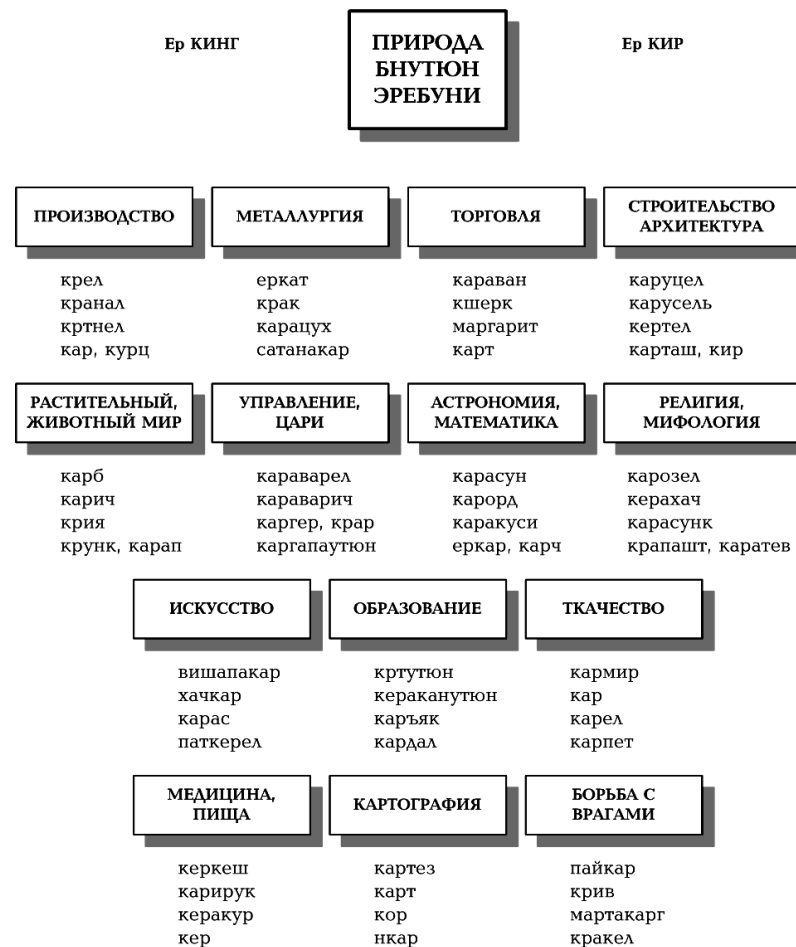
Ер КИНГ

ПРИРОДА БНУТЮН ЭРЕБУНИ

Ер КИР

ПРОИЗВОДСТВО

крел
кранал
кртнел
кар, курц

МЕТАЛЛУРГИЯ

еркат
крак
карацух
сатанакар

ТОРГОВЛЯ

караван
кшерк
маргарит
карт

СТРОИТЕЛЬСТВО АРХИТЕКТУРА

каруцел
карусель
кертел
карташ, кир

РАСТИТЕЛЬНЫЙ, ЖИВОТНЫЙ МИР

карб
карич
крия
крунк, карап

УПРАВЛЕНИЕ, ЦАРИ

караварел
караварич
каргер, крар
каргапаутюн

АСТРОНОМИЯ, МАТЕМАТИКА

карасун
карорд
каракуси
еркар, карч

РЕЛИГИЯ, МИФОЛОГИЯ

карозел
керахач
карасунк
крапашт, каратев

ИСКУССТВО

вишапакар
хачкар
карас
паткерел

ОБРАЗОВАНИЕ

кртутюн
кераканутюн
каръяк
кардал

ТКАЧЕСТВО

кармир
кар
карел
карпет

МЕДИЦИНА, ПИЩА

керкеш
карирук
керакур
кер

КАРТОГРАФИЯ

картез
карт
кор
нкар

БОРЬБА С ВРАГАМИ

пайкар
крив
мартакарг
кракел